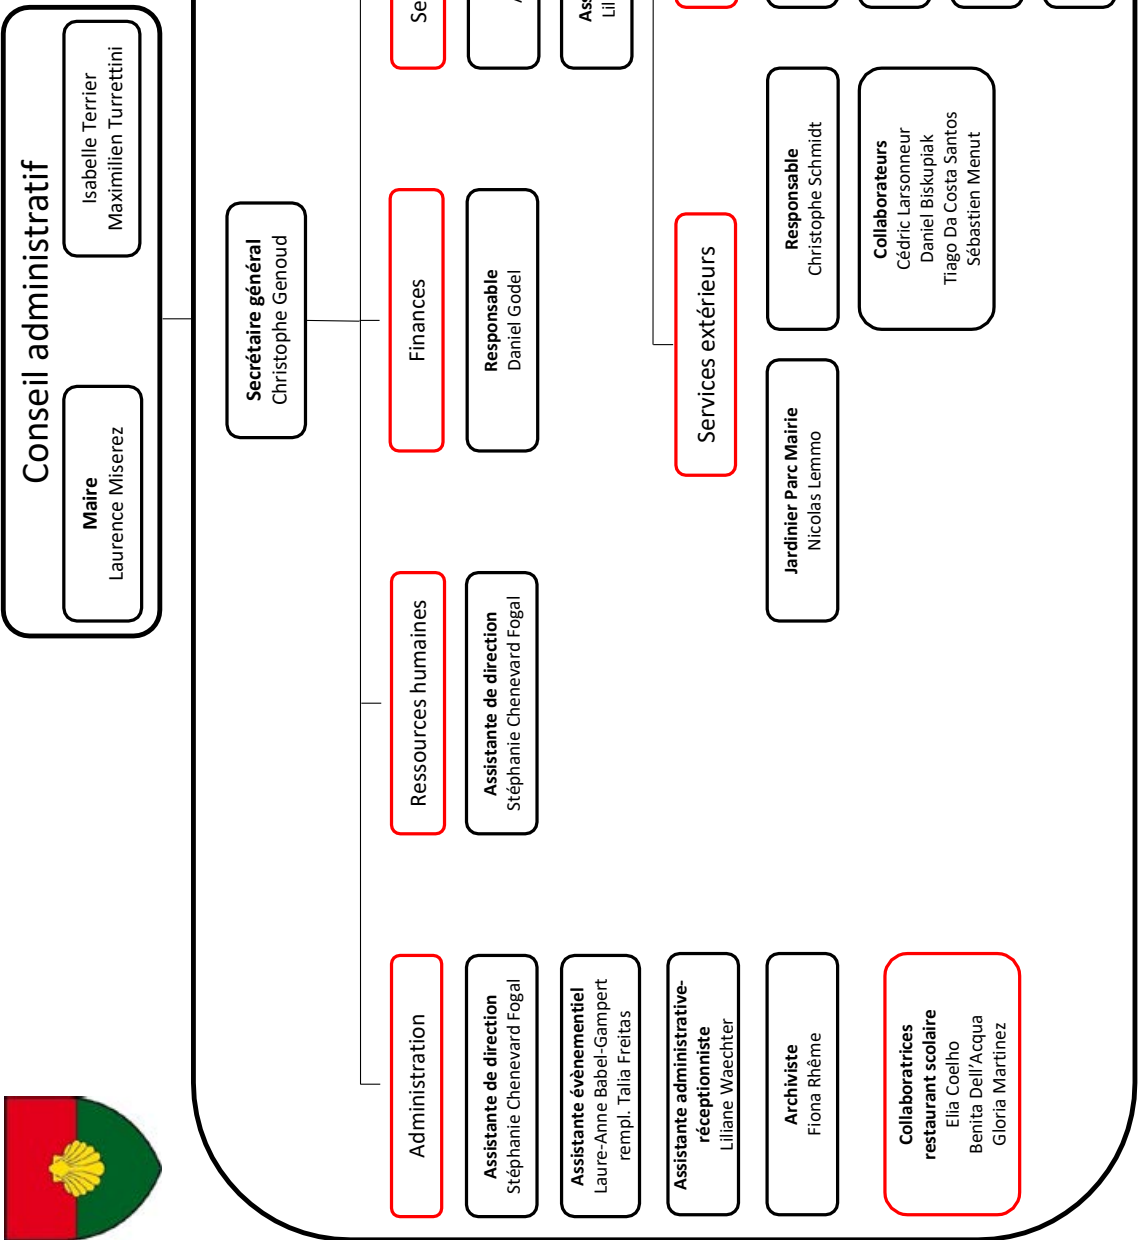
Conseil administratif

Maire
Laurence Miserez

Isabelle Terrier
Maximilien Turrettini

Secrétaire général
Christophe Genoud

Administration

Assistante de direction
Stéphanie Chenevard Fogal

Assistante évènementiel
Laure-Anne Babel-Gampert
rempl. Talia Freitas

Assistante administrative-réceptionniste
Liliane Waechter

Archiviste
Fiona Rhême

Collaboratrices restaurant scolaire
Elia Coelho
Benita Dell'Acqua
Gloria Martinez

Ressources humaines

Assistante de direction
Stéphanie Chenevard Fogal

Finances

Responsable
Daniel Godel

Services extérieurs

Jardinier Parc Mairie
Nicolas Lemmo

Responsable
Christophe Schmidt

Collaborateurs
Cédric Larsonneur
Daniel Biskupiak
Tiago Da Costa Santos
Sébastien Menut

Se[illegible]

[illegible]

Ass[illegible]
Lil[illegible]